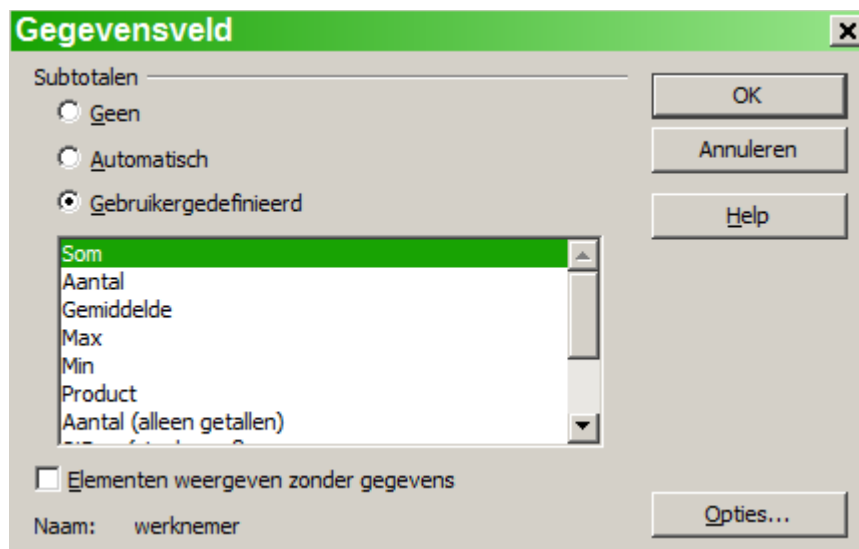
Gegevensveld

Subtotalen

Geen

Automatisch

Gebruikergedefinieerd

Som
Aantal
Gemiddelde
Max
Min
Product
Aantal (alleen getallen)
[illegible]

Elementen weergeven zonder gegevens

Naam: werknemer

OK

Annuleren

Help

Opties...